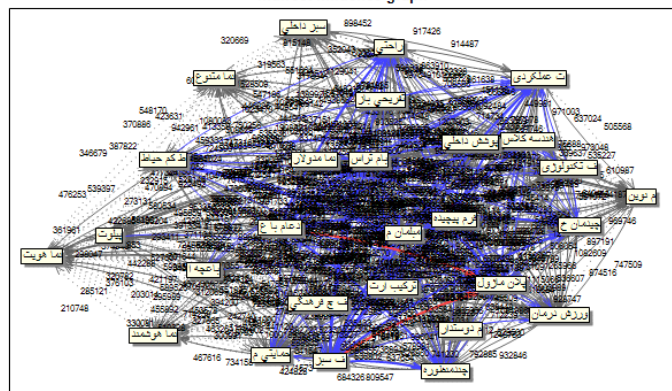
سبز داخلي
898452
917426
914487
320669
راحتي
ت عملکردي
نما متنوع
548170
423631
370886
942961
فريحي بار
971003
637024
505568
346679
387822
کم حياط
بلم تراس
نما مدولار
پوشش داخلي
هندسه کالبد
تکنولوژي
610987
476253
539397
نو نوين
فرم پيچيده
چيدمان ح
969746
361961
سيرت
ساختار
اعماد باغ
657191
747509
نما هويت
ساختمان و
874516
1082809
محيط
285121
210748
تركيب ارت
پلان ملاول
ستاره ح
ورزش درمان
نما هوشمند
دوستدار
467616
734156
حمايتي م
ب سبز
چندمنظوره
932846
684326
809547